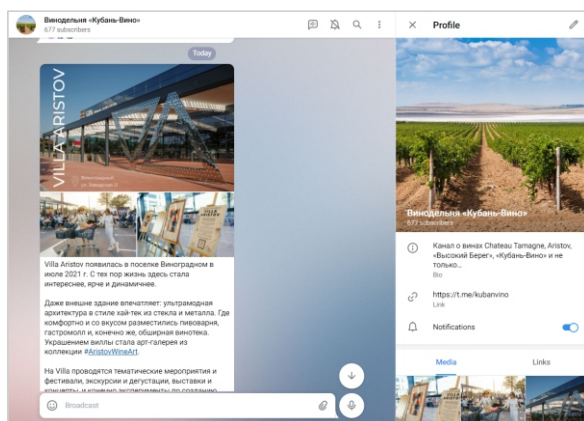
Винодельня «Кубань-Вино»
677 subscribers

Today

VILLA ARISTOV

Виноградный, ул. Виноградная

Villa Aristov появилась в поселке Виноградном в июле 2021 г. С тех пор жизнь здесь стала интереснее, ярче и динамичнее.

Даже внешне здание впечатляет: ультрамодная архитектура в стиле хай-тек из стекла и металла. Где комфортно и со вкусом разместились пивоварня, гастромолл и, конечно же, обширная винотека. Украшением виллы стала арт-галерея из коллекции #AristovWineArt.

На Villa проводятся тематические мероприятия и фестивали, экскурсии и дегустации, выставки и концерты, и конечно эксперименты по созданию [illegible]

Broadcast

Profile

Винодельня «Кубань-Вино»
677 subscribers

Канал о винах Chateau Tamagne, Aristov, «Высокий Берег», «Кубань-Вино» и не только...
Bio

https://t.me/kubanvino
Link

Notifications

Media

Links